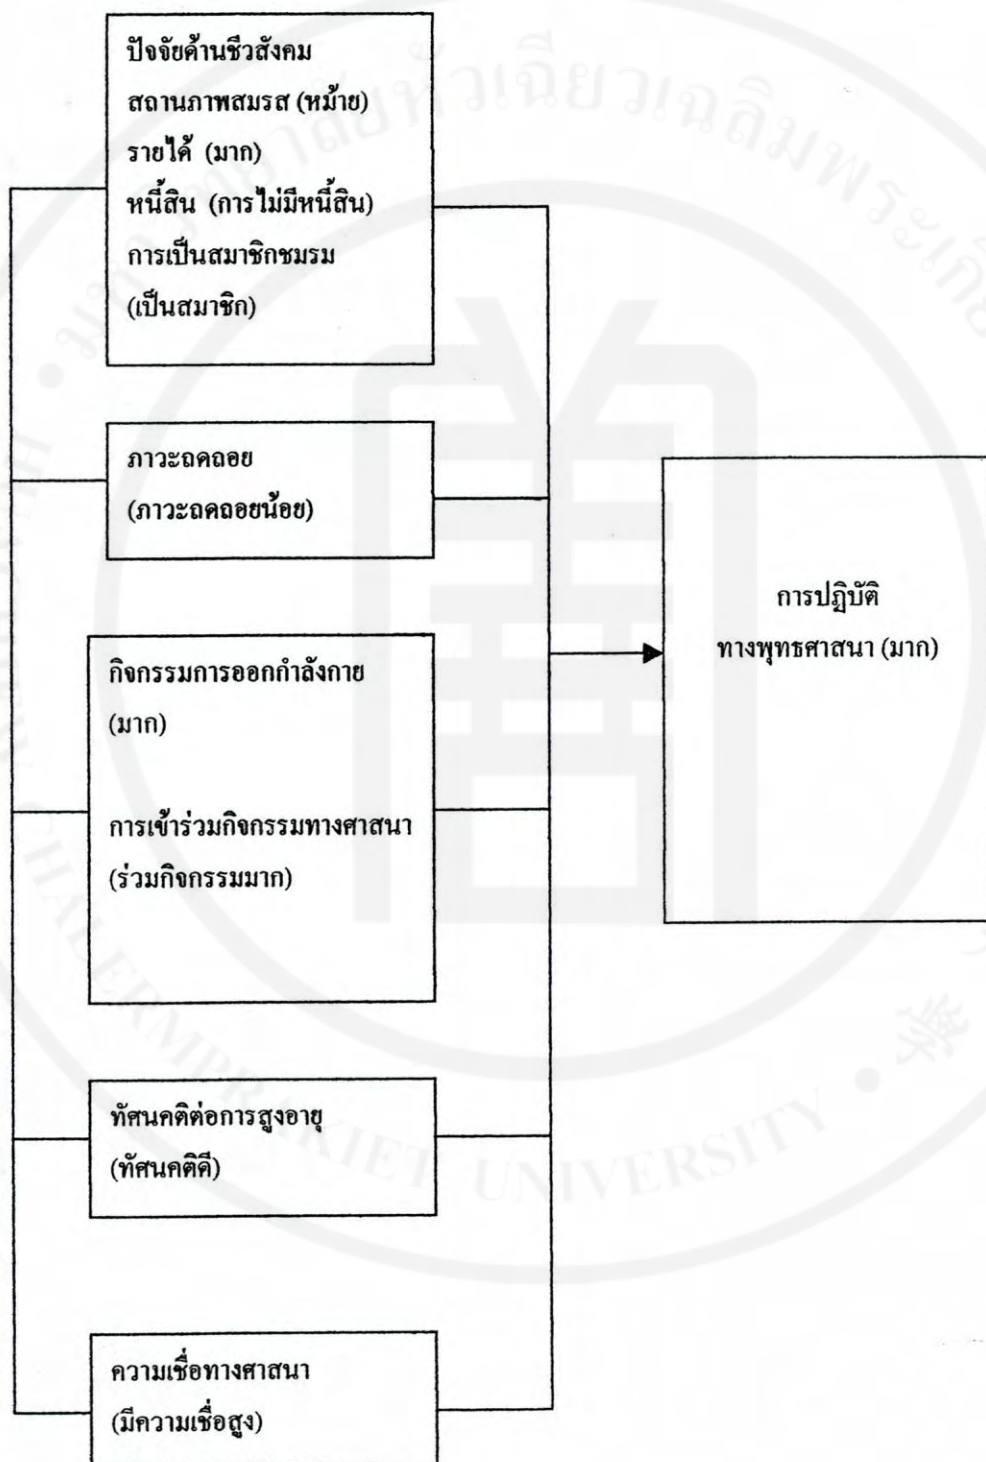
ปัจจัยด้านชีวสังคม
สถานภาพสมรส (หม้าย)
รายได้ (มาก)
หนี้สิน (การไม่มีหนี้สิน)
การเป็นสมาชิกชมรม
(เป็นสมาชิก)

ภาวะถดถอย
(ภาวะถดถอยน้อย)

กิจกรรมการออกกำลังกาย
(มาก)

การเข้าร่วมกิจกรรมทางศาสนา
(ร่วมกิจกรรมมาก)

ทัศนคติต่อการสูงอายุ
(ทัศนคติดี)

ความเชื่อทางศาสนา
(มีความเชื่อสูง)

การปฏิบัติ
ทางพุทธศาสนา (มาก)

มหาวิทยาลัยหัวเฉียวเฉลิมพระเกียรติ
HUACHIEW CHALERMPRAKIET UNIVERSITY